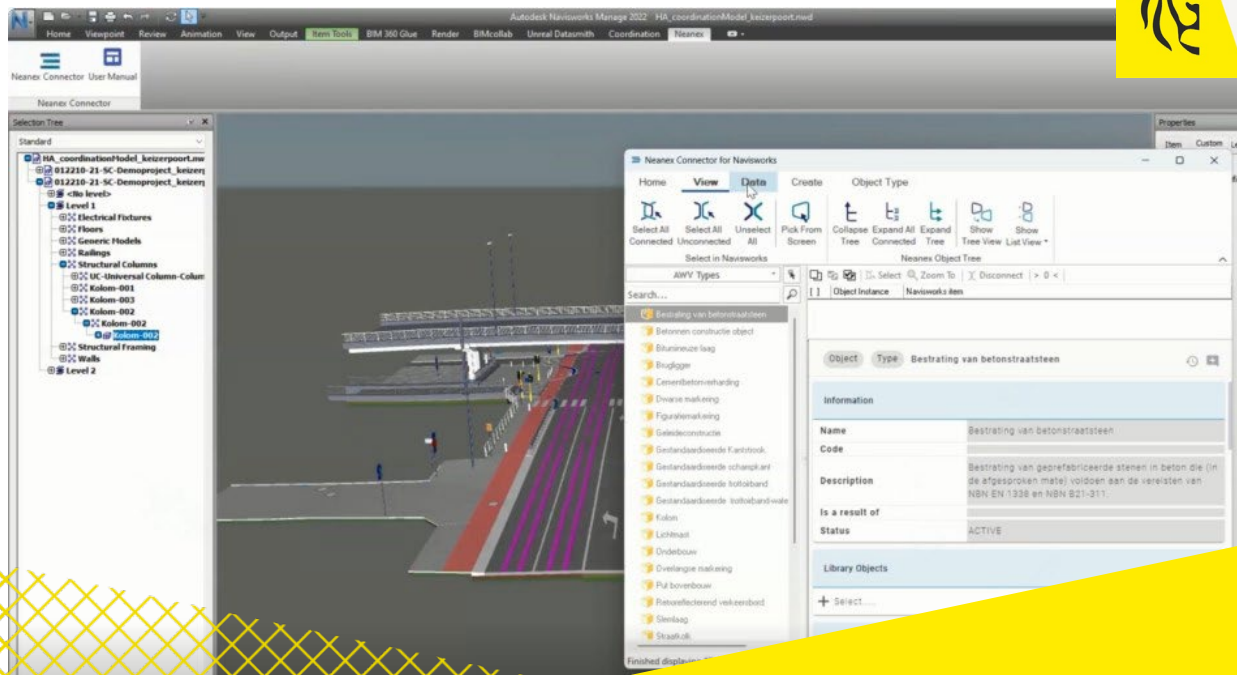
Autodesk Navisworks Manage 2022 HA_coordinationModel_keizerpoort.nwd

Home Viewpoint Review Animation View Output Item Tools BIM 360 Glue Render BIMcollab Unreal Datasmith Coordination Neanex

Neanex Connector User Manual
Neanex Connector

Selection Tree
Standard
HA_coordinationModel_keizerpoort.nwd
012210-21-SC-Demoproject_keizerp
012210-21-SC-Demoproject_keizerp
<No level>
Level 1
Electrical Fixtures
Floors
Generic Models
Railings
Structural Columns
UC-Universal Column-Colum
Kolom-001
Kolom-003
Kolom-002
Kolom-002
Kolom-002
Structural Framing
Walls
Level 2

Properties
Item Custom

Neanex Connector for Navisworks
Home View Data Create Object Type
Select All Connected Select All Unconnected Unselect All Pick From Screen Collapse Tree Expand All Connected Expand Tree Show Tree View Show List View
Select in Navisworks Neanex Object Tree
AWV Types
Search...
Select Zoom To Disconnect > 0 <
[ ] Object Instance Navisworks item
Bestrating van betonstraatsteen
Betonnen constructie object
Bitumineuze laag
Brugligger
Cementbetonverharding
Dwarse markering
Figuratiemarkering
Geleideconstructie
Gestandaardiseerde Kantstrook
Gestandaardiseerde schampkant
Gestandaardiseerde boordsteen
Gestandaardiseerde boordsteen-wate
Kolom
Lichtmast
Onderbouw
Overlangse markering
Put bovenbouw
Retroreflecterend verkeersbord
Slemlaag
Straatkolk
Finished displaying

Object Type Bestrating van betonstraatsteen
Information
Name Bestrating van betonstraatsteen
Code
Description Bestrating van geprefabriceerde stenen in beton die (in de afgesproken mate) voldoen aan de vereisten van NBN EN 1338 en NBN B21-311.
Is a result of
Status ACTIVE
Library Objects
+ Select....